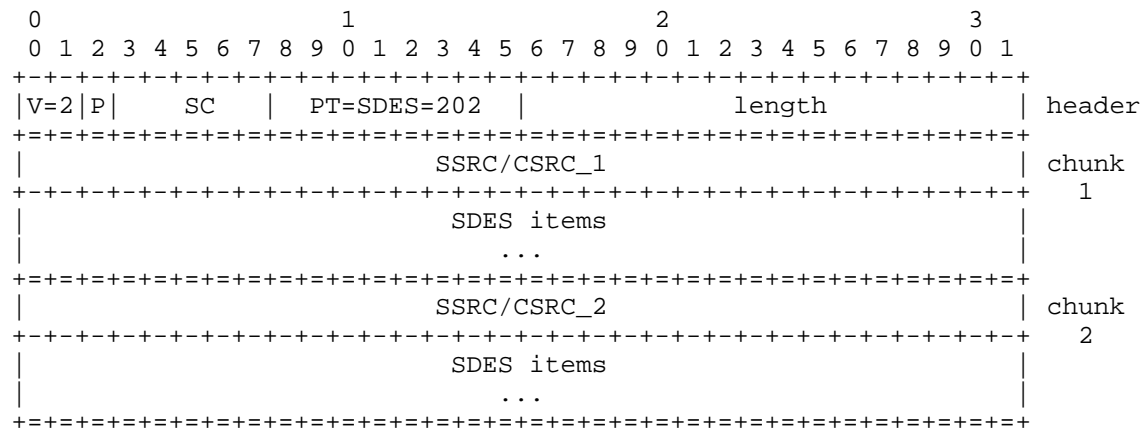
```
 0                   1                   2                   3
 0 1 2 3 4 5 6 7 8 9 0 1 2 3 4 5 6 7 8 9 0 1 2 3 4 5 6 7 8 9 0 1
+-+-+-+-+-+-+-+-+-+-+-+-+-+-+-+-+-+-+-+-+-+-+-+-+-+-+-+-+-+-+-+-+
|V=2|P|    SC   |  PT=SDES=202  |             length            | header
+=+=+=+=+=+=+=+=+=+=+=+=+=+=+=+=+=+=+=+=+=+=+=+=+=+=+=+=+=+=+=+=+
|                          SSRC/CSRC_1                          | chunk
+-+-+-+-+-+-+-+-+-+-+-+-+-+-+-+-+-+-+-+-+-+-+-+-+-+-+-+-+-+-+-+-+   1
|                           SDES items                          |
|                              ...                              |
+=+=+=+=+=+=+=+=+=+=+=+=+=+=+=+=+=+=+=+=+=+=+=+=+=+=+=+=+=+=+=+=+
|                          SSRC/CSRC_2                          | chunk
+-+-+-+-+-+-+-+-+-+-+-+-+-+-+-+-+-+-+-+-+-+-+-+-+-+-+-+-+-+-+-+-+   2
|                           SDES items                          |
|                              ...                              |
+=+=+=+=+=+=+=+=+=+=+=+=+=+=+=+=+=+=+=+=+=+=+=+=+=+=+=+=+=+=+=+=+
```